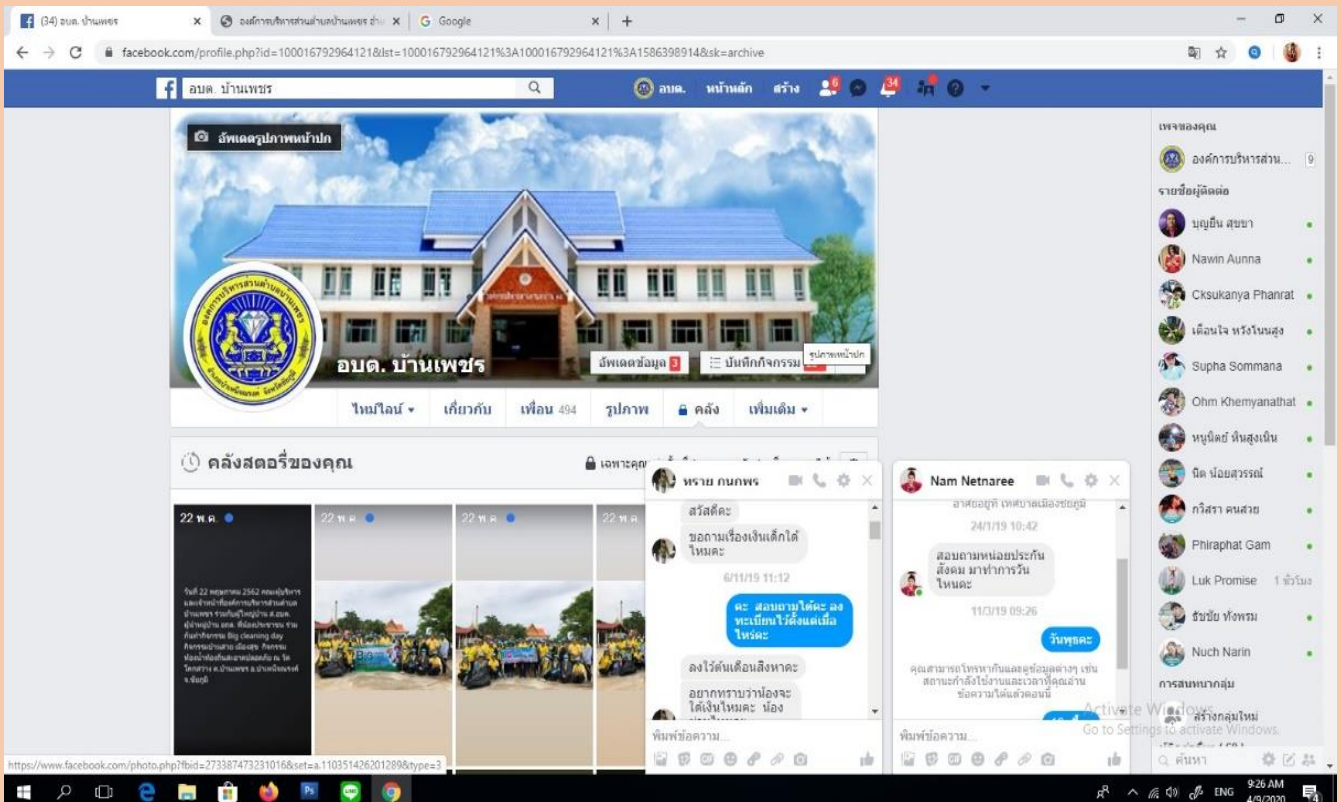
(34) อบต. บ้านเพชร
องค์การบริหารส่วนตำบลบ้านเพชร อำเ
Google

facebook.com/profile.php?id=100016792964121&lst=100016792964121%3A100016792964121%3A1586398914&sk=archive

อบต. บ้านเพชร
อบต. หน้าหลัก สร้าง

อัพเดตรูปภาพหน้าปก

อบต. บ้านเพชร
อัพเดตข้อมูล 3
บันทึกกิจกรรม
รูปภาพหน้าปก

ไทม์ไลน์ เกี่ยวกับ เพื่อน 494 รูปภาพ คลัง เพิ่มเติม

คลังสตอรี่ของคุณ
เฉพาะคุณ

22 พ.ค.
22 พ.ค.
22 พ.ค.
22 พ.ค.

วันที่ 22 พฤษภาคม 2562 คณะผู้บริหาร และเจ้าหน้าที่องค์การบริหารส่วนตำบลบ้านเพชร ร่วมกับผู้ใหญ่บ้าน อ.อบต. ผู้นำหมู่บ้าน อสม. ที่ร่วมกิจกรรม Big cleaning day

หราย กนกพร
สวัสดีคะ
ขอถามเรื่องเงินเด็กได้ไหมคะ
6/11/19 11:12
คะ สอบถามได้คะ ลงทะเบียนไว้ตั้งแต่เมื่อไหร่คะ
ลงไว้ต้นเดือนสิงหาคะ
อยากทราบว่าน้องจะได้เงินไหมคะ น้อง
พิมพ์ข้อความ...

Nam Netnaree
24/1/19 10:42
สอบถามหน่อยประกันสังคม มาทำการวันไหนคะ
11/3/19 09:26
วันพุธคะ
คุณสามารถโทรหากันและดูข้อมูลต่างๆ เช่น สถานะกำลังใช้งานและเวลาที่คุณอ่านข้อความได้แล้วตอนนี้
พิมพ์ข้อความ...

เพจของคุณ
องค์การบริหารส่วน... 9
รายชื่อผู้ติดต่อ
บุญยืน สุขขา
Nawin Aunna
Cksukanya Phanrat
เดือนใจ หวังในนสูง
Supha Sommana
Ohm Khemyanathat
หนูนิตย์ หินสูงเนิน
นิด น้อยสวรรณ์
กวิสรา คนสวย
Phiraphat Gam
Luk Promise 1 ชั่วโมง
ธันชัย ทั่งพรม
Nuch Narin
การสนทนากลุ่ม
สร้างกลุ่มใหม่
ค้นหา

Activate Windows
Go to Settings to activate Windows.

https://www.facebook.com/photo.php?fbid=273387473231016&set=a.110351426201289&type=3

ENG 9:26 AM 4/9/2020